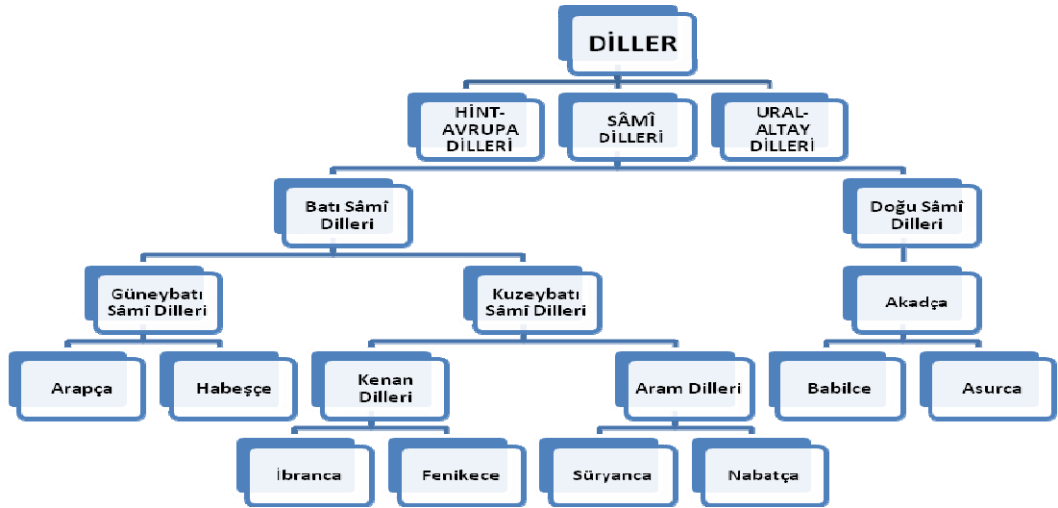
DİLLER

HİNT-AVRUPA DİLLERİ

SÂMÎ DİLLERİ

URAL-ALTAY DİLLERİ

Batı Sâmî Dilleri

Doğu Sâmî Dilleri

Güneybatı Sâmî Dilleri

Kuzeybatı Sâmî Dilleri

Akadça

Arapça

Habeşçe

Kenan Dilleri

Aram Dilleri

Babilce

Asurca

İbranca

Fenikece

Süryanca

Nabatça